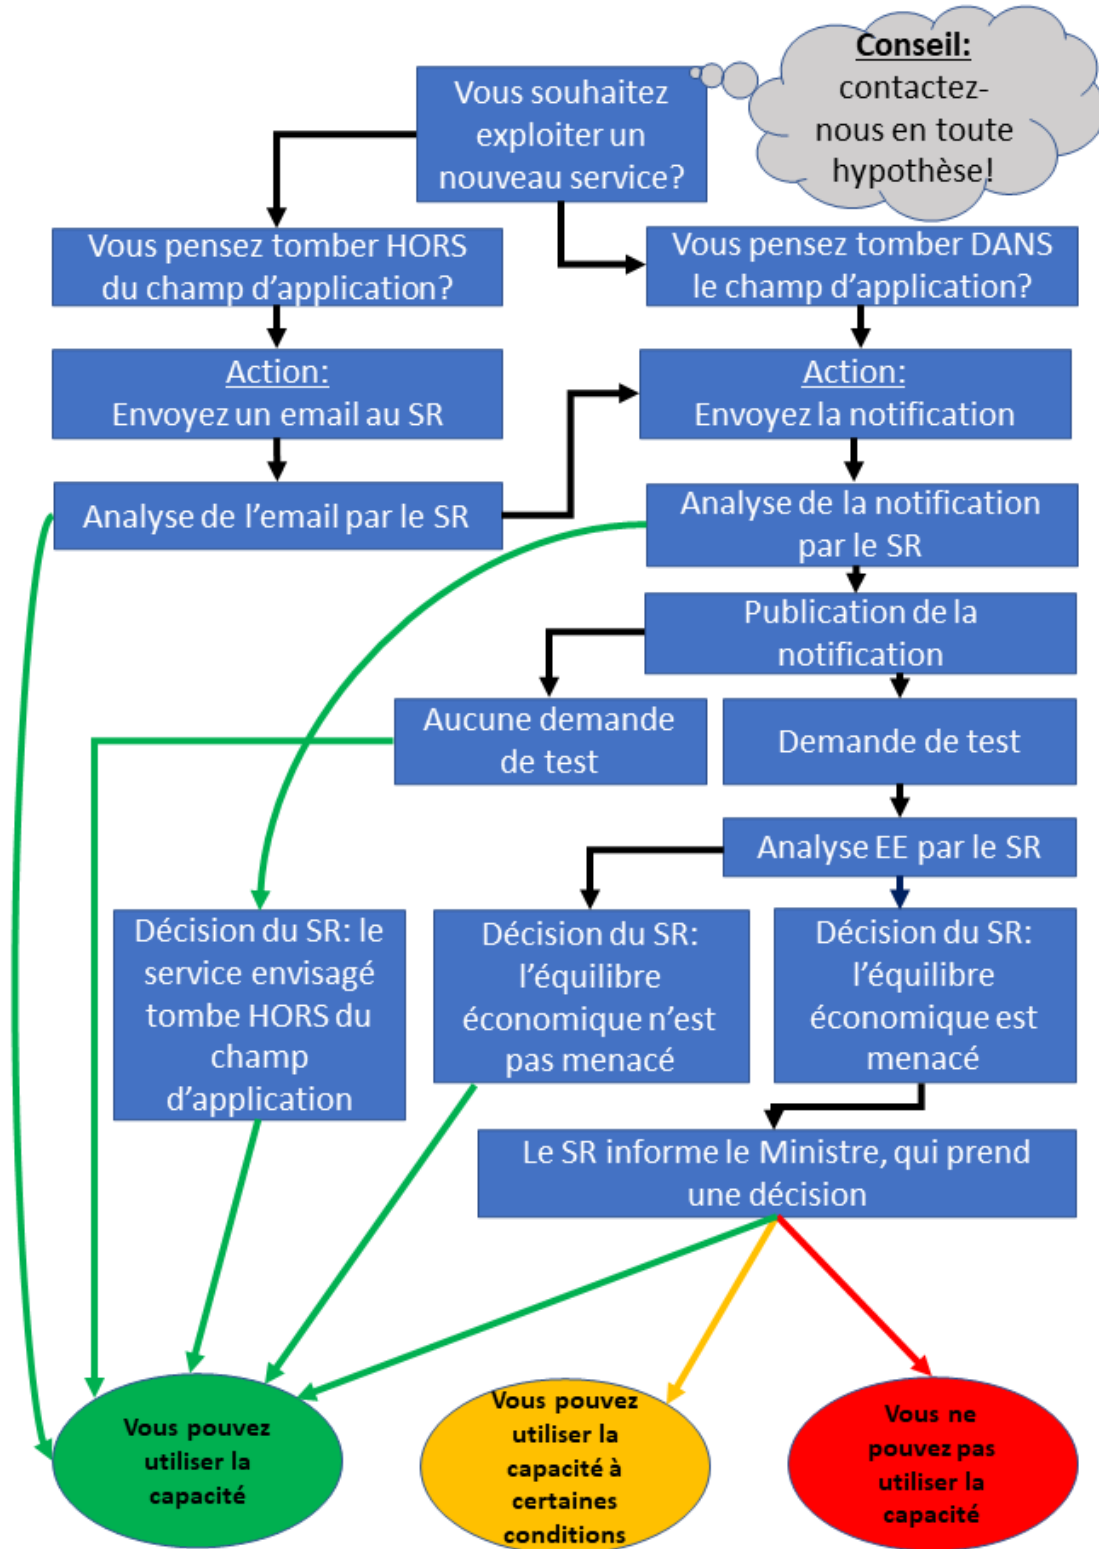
Vous souhaitez exploiter un nouveau service?

Conseil: contactez-nous en toute hypothèse!

Vous pensez tomber HORS du champ d’application?

Vous pensez tomber DANS le champ d’application?

Action: Envoyez un email au SR

Action: Envoyez la notification

Analyse de l’email par le SR

Analyse de la notification par le SR

Publication de la notification

Aucune demande de test

Demande de test

Analyse EE par le SR

Décision du SR: le service envisagé tombe HORS du champ d’application

Décision du SR: l’équilibre économique n’est pas menacé

Décision du SR: l’équilibre économique est menacé

Le SR informe le Ministre, qui prend une décision

Vous pouvez utiliser la capacité

Vous pouvez utiliser la capacité à certaines conditions

Vous ne pouvez pas utiliser la capacité